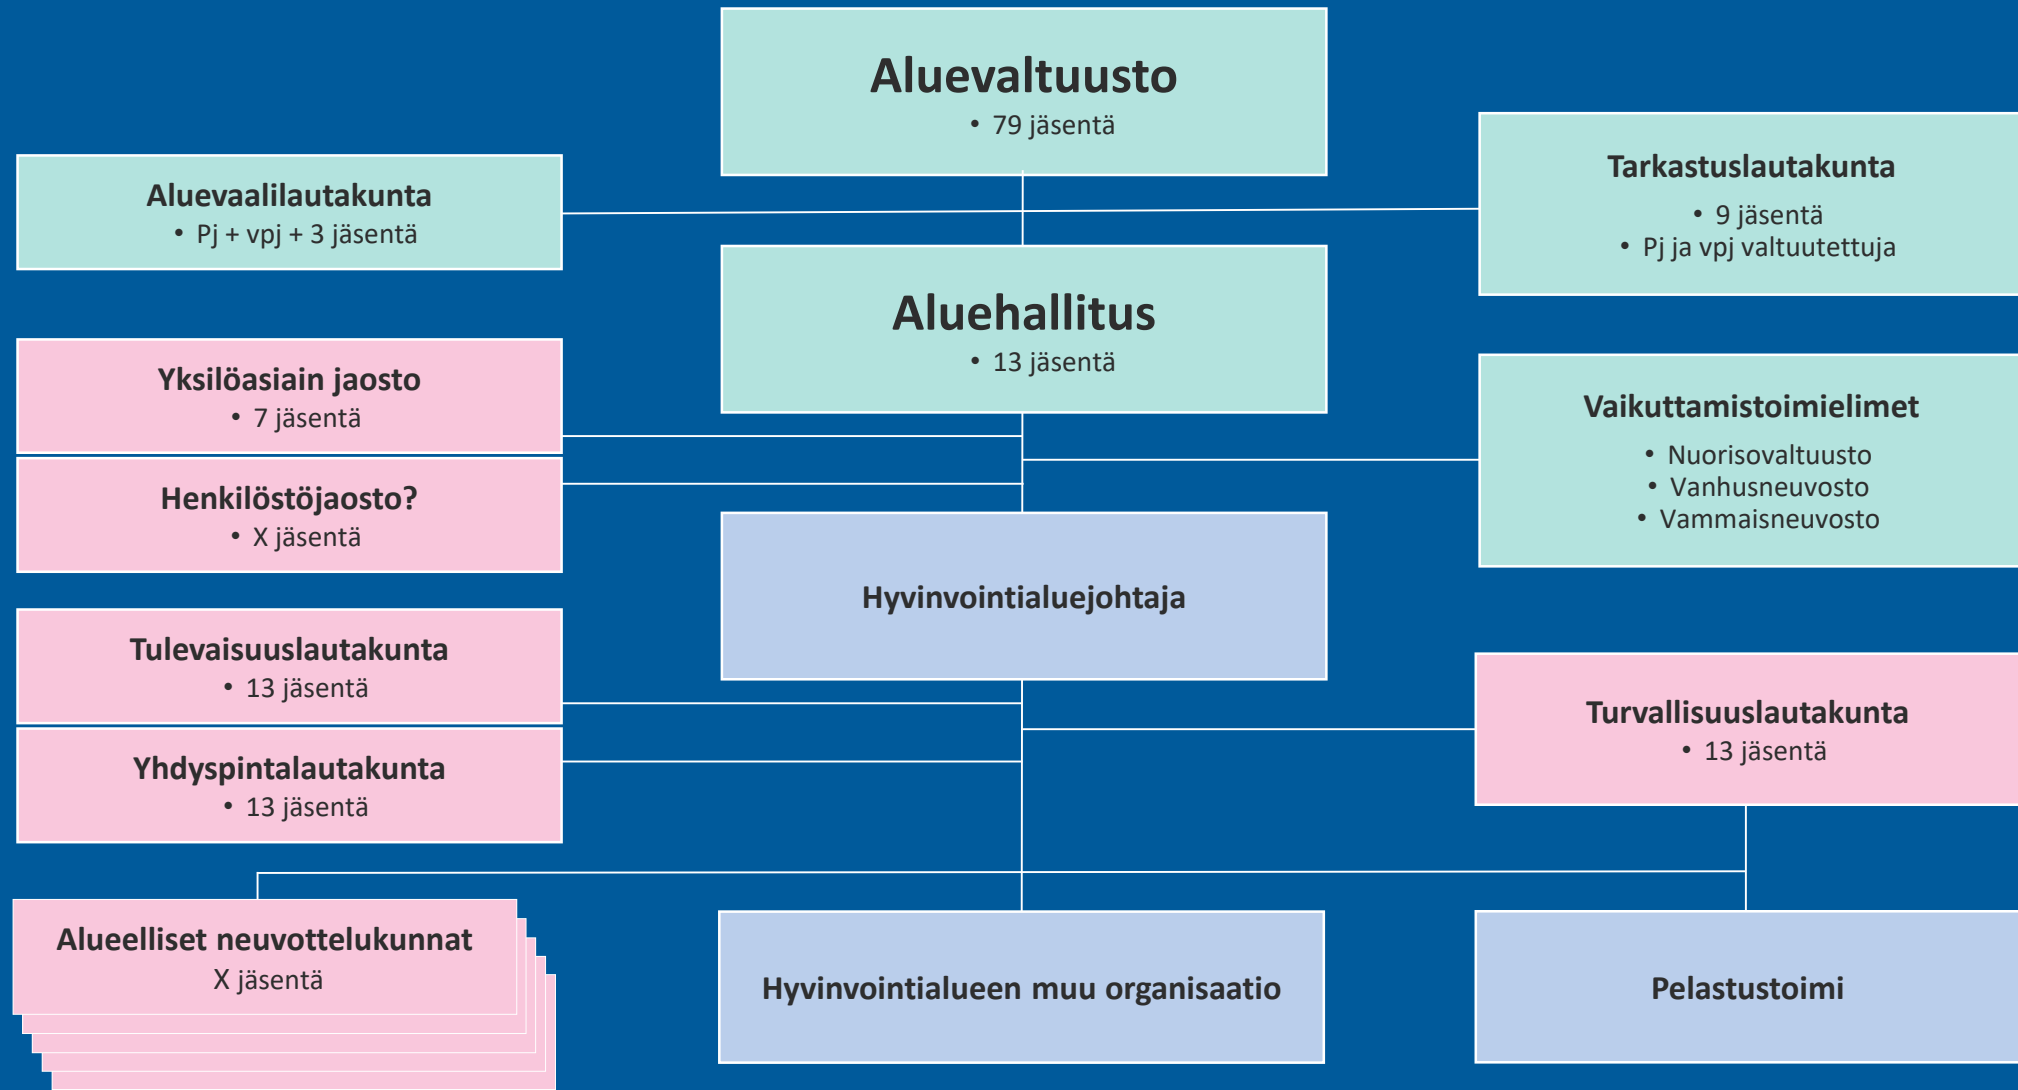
Aluevaltuusto
• 79 jäsentä

Aluevaalilautakunta
• Pj + vpj + 3 jäsentä

Tarkastuslautakunta
• 9 jäsentä
• Pj ja vpj valtuutettuja

Aluehallitus
• 13 jäsentä

Yksilöasiain jaosto
• 7 jäsentä

Henkilöstöjaosto?
• X jäsentä

Vaikuttamistoimielimet
• Nuorisovaltuusto
• Vanhusneuvosto
• Vammaisneuvosto

Hyvinvointialuejohtaja

Tulevaisuuslautakunta
• 13 jäsentä

Yhdyspintalautakunta
• 13 jäsentä

Turvallisuuslautakunta
• 13 jäsentä

Alueelliset neuvottelukunnat
X jäsentä

Hyvinvointialueen muu organisaatio

Pelastustoimi